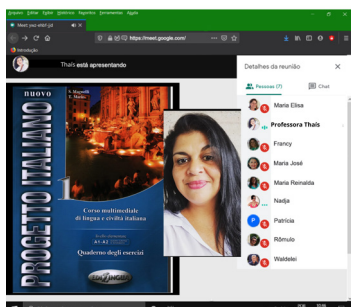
Arquivo Editar Exibir Histórico Favoritos Ferramentas Ajuda

Meet yaz-eiett-gtz

https://meet.google.com/

Introdução

Thaís está apresentando

Detalhes da reunião

Pessoas (7)

Chat

nuovo

S. Magnelli
T. Marin

PROGETTO ITALIANO

1

Corso multimediale di lingua e civiltà italiana

A1-A2

Quaderno degli esercizi

EDILINGUA

Maria Elisa

Professora Thaís

Francy

Maria José

Maria Reinalda

Nadja

Patricia

Rômulo

Waldelei